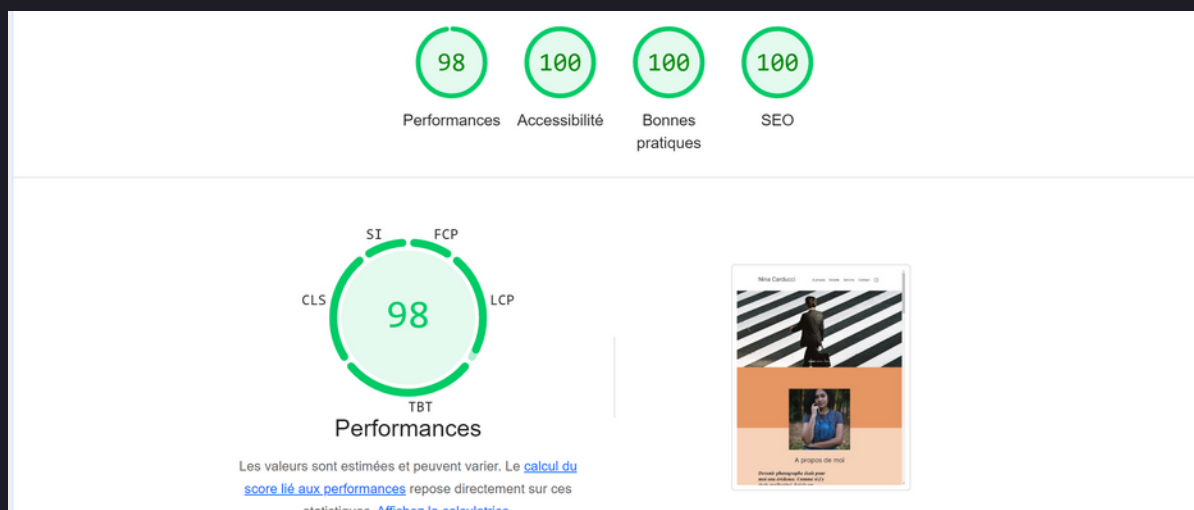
98
Performances

100
Accessibilité

100
Bonnes pratiques

100
SEO

SI
FCP
CLS
98
LCP
TBT

Performances

Les valeurs sont estimées et peuvent varier. Le calcul du score lié aux performances repose directement sur ces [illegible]

Nina Carducci

A propos de moi